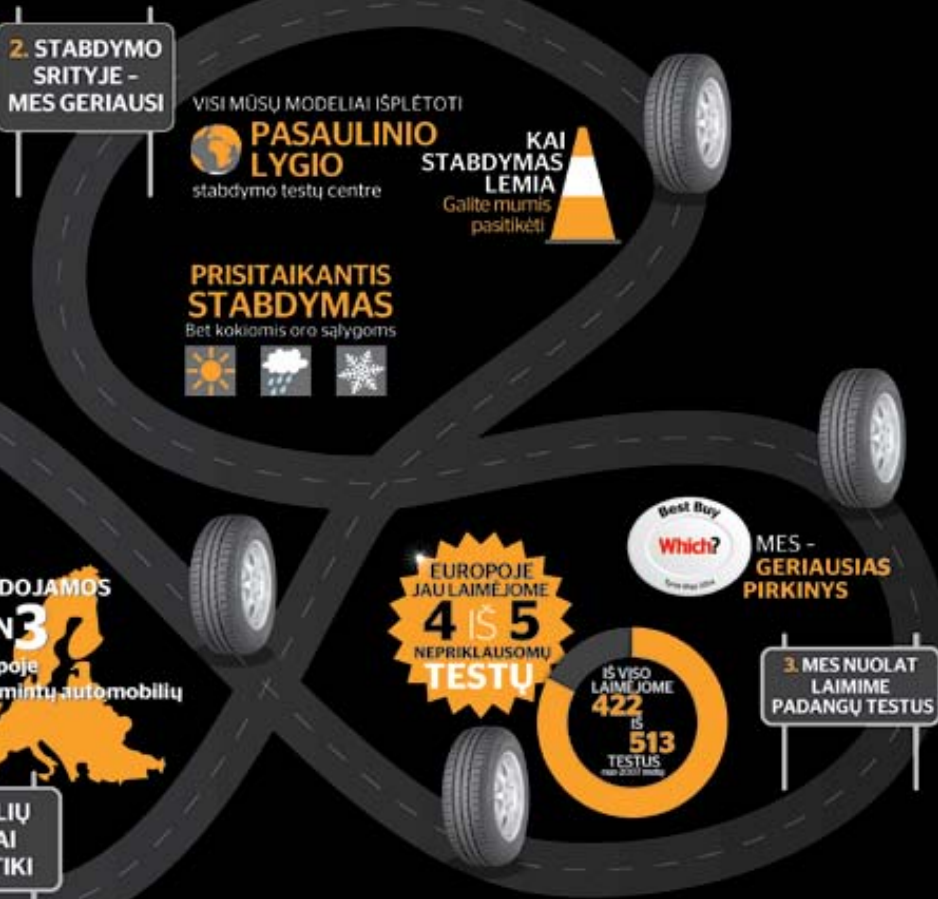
2. STABDYMO SRITYJE - MES GERIAUSI

VISI MŪSŲ MODELIAI IŠPLĖTOTI
PASAULINIO LYGIO
stabdymo testų centre

KAI STABDYMAS LEMIA
Galite mumis pasitikėti

PRISITAIKANTIS STABDYMAS
Bet kokiomis oro sąlygoms

Best Buy
Which?
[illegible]

MES - GERIAUSIAS PIRKINYS

DOJAMOS
N3
poje
mintų automobilių

EUROPOJE JAU LAIMĖJOME
4 IŠ 5
NEPRIKLAUSOMŲ
TESTŲ

IŠ VISO LAIMĖJOME
422
IŠ
513
TESTUS
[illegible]

3. MES NUOLAT LAIMIME PADANGŲ TESTUS

LIŲ
AI
TIKI